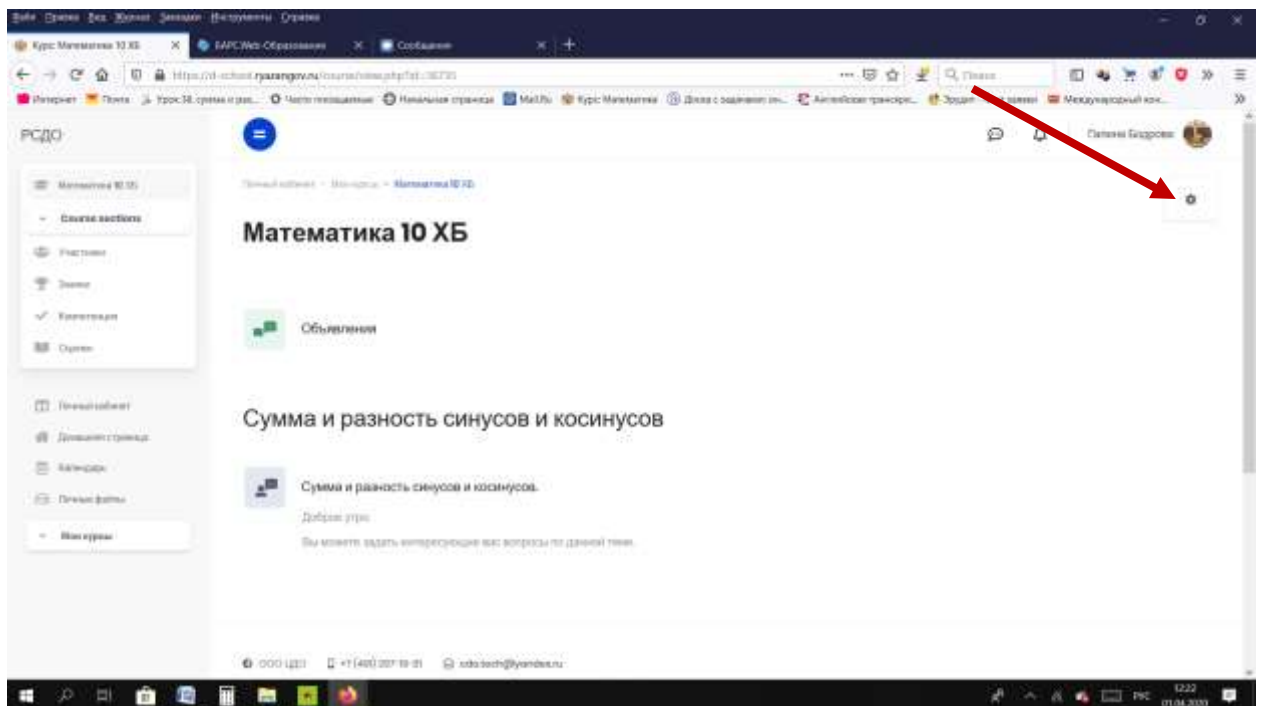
Курс: Математика 10 ХБ

РСДО

Математика 10 ХБ

Course sections

Участники

Значки

Компетенции

Оценки

Личный кабинет

Домашняя страница

Календарь

Личные файлы

Мои курсы

Личный кабинет • Мои курсы • Математика 10 ХБ

Математика 10 ХБ

Объявления

Сумма и разность синусов и косинусов

Сумма и разность синусов и косинусов.

Доброе утро.

Вы можете задать интересующие вас вопросы по данной теме.

ООО ЦДО   +7 (495) 207-18-01   cdo.tech@yandex.ru

12:22
07.04.2020